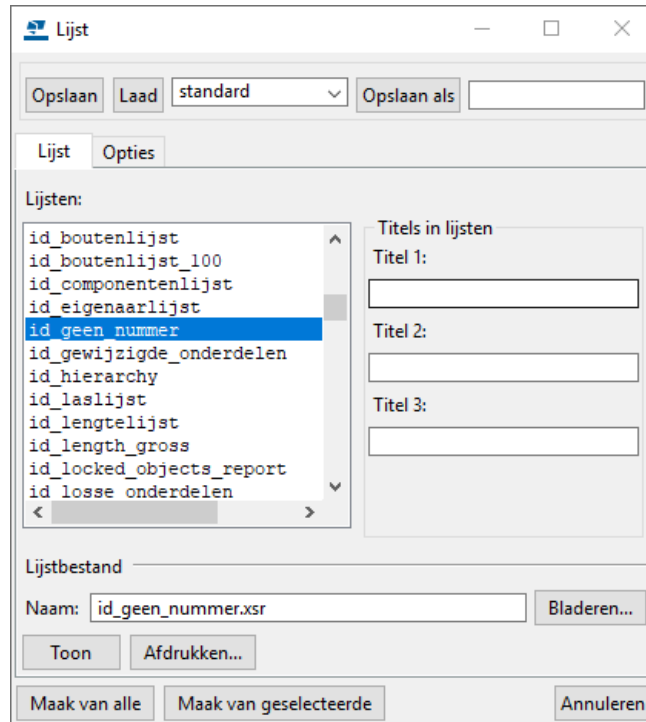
Lijst

Opslaan Laad standard Opslaan als

Lijst Opties

Lijsten:

id_boutenlijst
id_boutenlijst_100
id_componentenlijst
id_eigenaarlijst
id_geen_nummer
id_gewijzigde_onderdelen
id_hierarchy
id_laslijst
id_lengtelijst
id_length_gross
id_locked_objects_report
id_losse_onderdelen

Titels in lijsten
Titel 1:
Titel 2:
Titel 3:

Lijstbestand
Naam: id_geen_nummer.xsr Bladeren...

Toon Afdrukken...

Maak van alle Maak van geselecteerde Annuleren